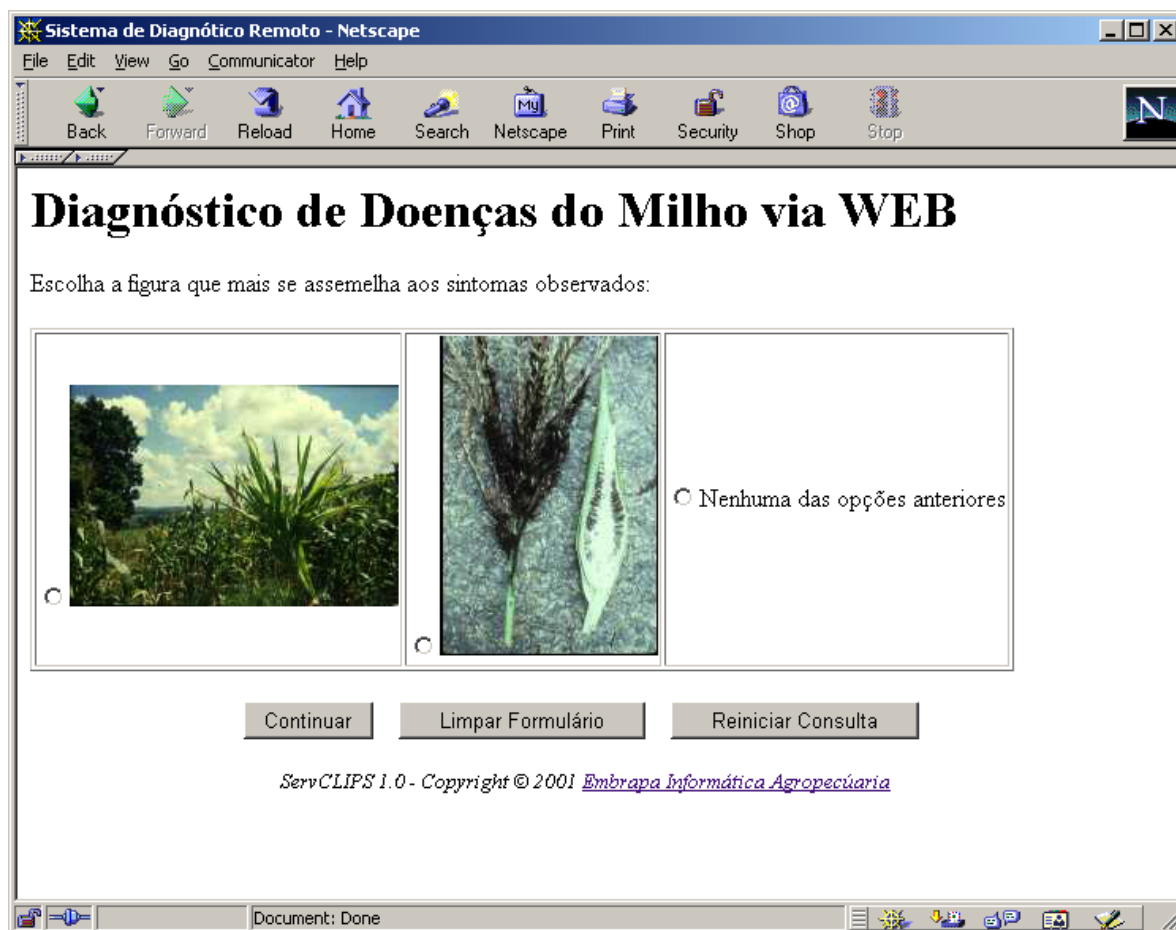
Sistema de Diagnótico Remoto - Netscape

File Edit View Go Communicator Help

Back Forward Reload Home Search Netscape Print Security Shop Stop

# Diagnóstico de Doenças do Milho via WEB

Escolha a figura que mais se assemelha aos sintomas observados:

Nenhuma das opções anteriores

Continuar Limpar Formulário Reiniciar Consulta

ServCLIPS 1.0 - Copyright © 2001 Embrapa Informática Agropecúaria

Document: Done